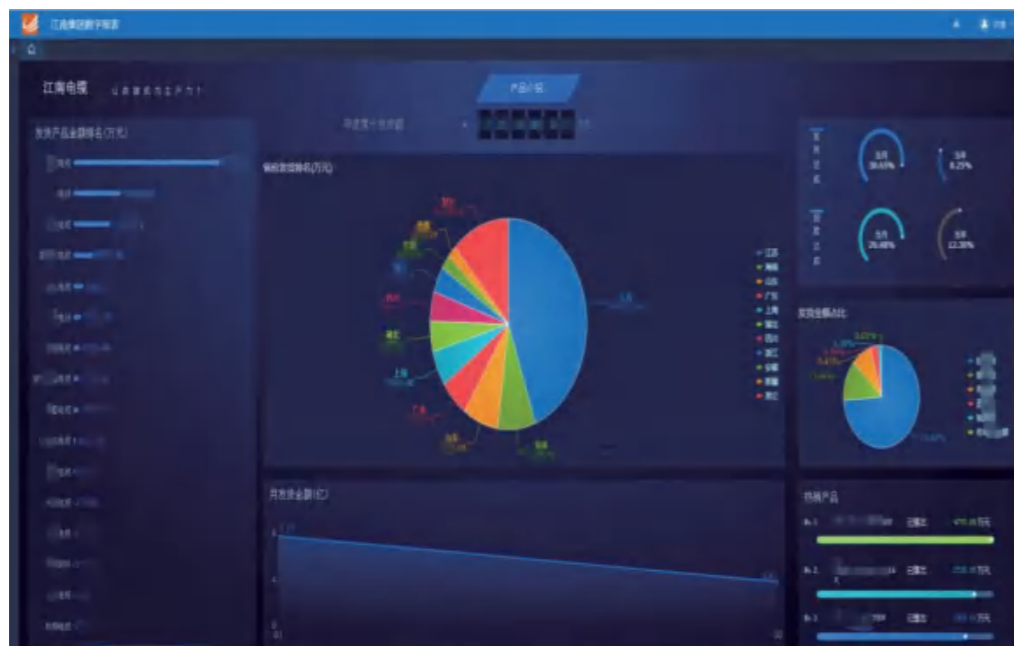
江南集团数字驾驶

江南电缆

产品介绍

发货产品金额排名(万元)

省份发货排名(万元)

江苏
河南
山东
广东
上海
湖北
四川
浙江
安徽
新疆
黑江

江苏

发货金额占比

月发货金额(亿)

热销产品

No.1 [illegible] 已售出 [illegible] 万元

No.2 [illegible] 已售出 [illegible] 万元

No.3 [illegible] 已售出 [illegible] 万元